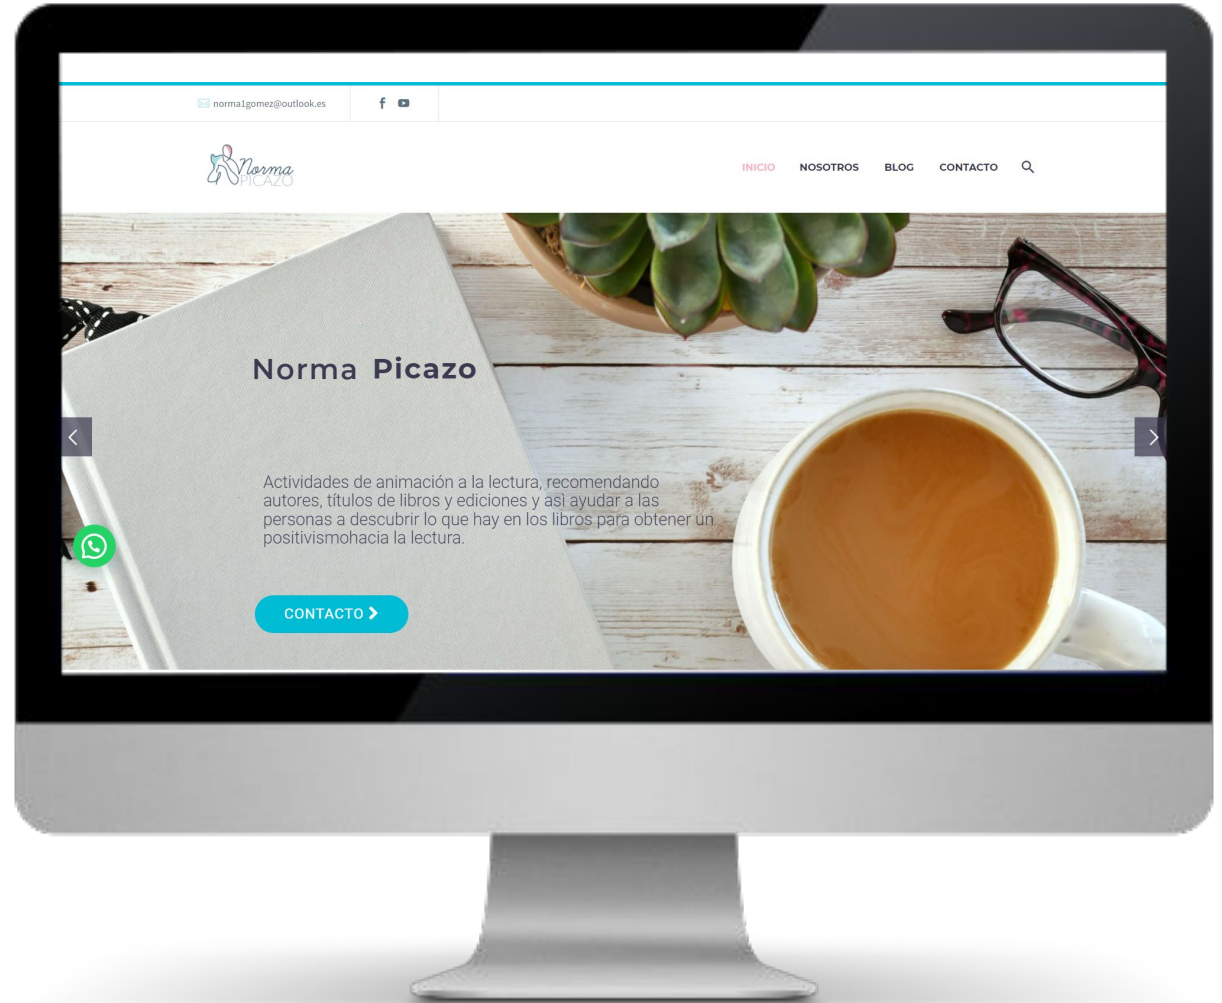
norma1gomez@outlook.es

Norma PICAZO

INICIO NOSOTROS BLOG CONTACTO

Norma Picazo

Actividades de animación a la lectura, recomendando autores, títulos de libros y ediciones y así ayudar a las personas a descubrir lo que hay en los libros para obtener un positivismohacia la lectura.

CONTACTO